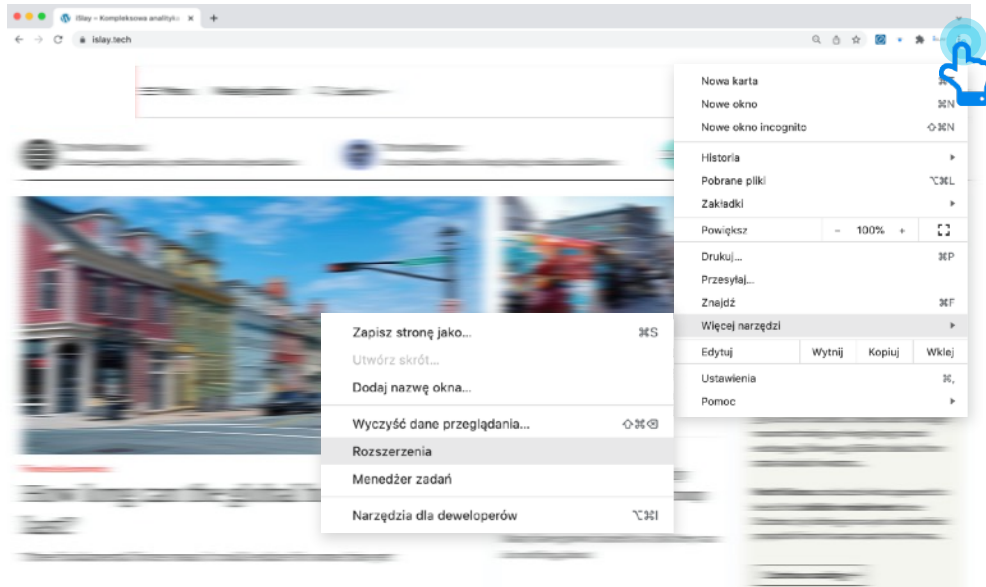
iSlay – Kompleksowa analityka
islay.tech

Nowa karta
Nowe okno ⌘N
Nowe okno incognito ⇧⌘N
Historia ▸
Pobrane pliki ⌥⌘L
Zakładki ▸
Powiększ – 100% +
Drukuj... ⌘P
Przesyłaj...
Znajdź ⌘F
Więcej narzędzi ▸
Edytuj Wytnij Kopiuj Wklej
Ustawienia ⌘,
Pomoc ▸

Zapisz stronę jako... ⌘S
Utwórz skrót...
Dodaj nazwę okna...
Wyczyść dane przeglądania... ⇧⌘⌫
Rozszerzenia
Menedżer zadań
Narzędzia dla deweloperów ⌥⌘I